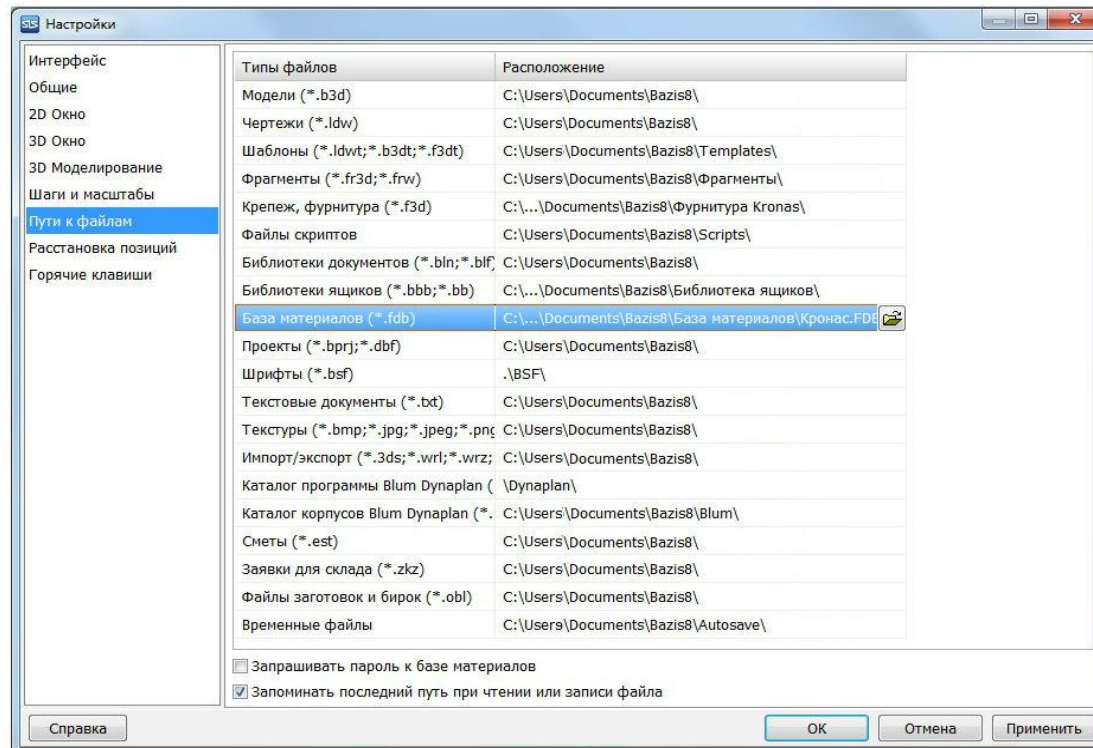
Настройки

Интерфейс
Общие
2D Окно
3D Окно
3D Моделирование
Шаги и масштабы
Пути к файлам
Расстановка позиций
Горячие клавиши

| Типы файлов | Расположение |
|---|---|
| Модели (*.b3d) | C:\Users\Documents\Bazis8\ |
| Чертежи (*.ldw) | C:\Users\Documents\Bazis8\ |
| Шаблоны (*.ldwt;*.b3dt;*.f3dt) | C:\Users\Documents\Bazis8\Templates\ |
| Фрагменты (*.fr3d;*.frw) | C:\Users\Documents\Bazis8\Фрагменты\ |
| Крепеж, фурнитура (*.f3d) | C:\...\Documents\Bazis8\Фурнитура Kronas\ |
| Файлы скриптов | C:\Users\Documents\Bazis8\Scripts\ |
| Библиотеки документов (*.bln;*.blf) | C:\Users\Documents\Bazis8\ |
| Библиотеки ящиков (*.bbb;*.bb) | C:\...\Documents\Bazis8\Библиотека ящиков\ |
| База материалов (*.fdb) | C:\...\Documents\Bazis8\База материалов\Кронас.FDB |
| Проекты (*.bprj;*.dbf) | C:\Users\Documents\Bazis8\ |
| Шрифты (*.bsf) | .\BSF\ |
| Текстовые документы (*.txt) | C:\Users\Documents\Bazis8\ |
| Текстуры (*.bmp;*.jpg;*.jpeg;*.png | C:\Users\Documents\Bazis8\ |
| Импорт/экспорт (*.3ds;*.wrl;*.wrz; | C:\Users\Documents\Bazis8\ |
| Каталог программы Blum Dynaplan ( | \Dynaplan\ |
| Каталог корпусов Blum Dynaplan (*. | C:\Users\Documents\Bazis8\Blum\ |
| Сметы (*.est) | C:\Users\Documents\Bazis8\ |
| Заявки для склада (*.zkz) | C:\Users\Documents\Bazis8\ |
| Файлы заготовок и бирок (*.obl) | C:\Users\Documents\Bazis8\ |
| Временные файлы | C:\Users\Documents\Bazis8\Autosave\ |

Запрашивать пароль к базе материалов
Запоминать последний путь при чтении или записи файла

Справка
OK
Отмена
Применить